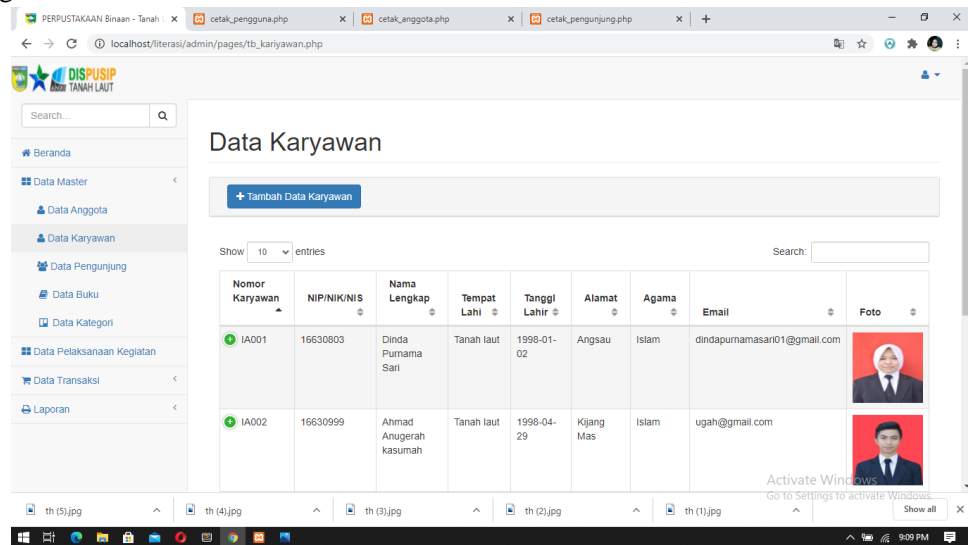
PERPUSTAKAAN Binaan - Tanah | ×
cetak_pengguna.php ×
cetak_anggota.php ×
cetak_pengunjung.php ×
+

localhost/literasi/admin/pages/tb_kariyawan.php

DISPUSIP TANAH LAUT

Search...

Beranda
Data Master
Data Anggota
Data Karyawan
Data Pengunjung
Data Buku
Data Kategori
Data Pelaksanaan Kegiatan
Data Transaksi
Laporan

Data Karyawan

+ Tambah Data Karyawan

Show 10 entries

Search:

| Nomor Karyawan | NIP/NIK/NIS | Nama Lengkap | Tempat Lahi | Tanggl Lahir | Alamat | Agama | Email | Foto |
|---|---|---|---|---|---|---|---|---|
| IA001 | 16630803 | Dinda Purnama Sari | Tanah laut | 1998-01-02 | Angsau | Islam | dindapurnamasari01@gmail.com | |
| IA002 | 16630999 | Ahmad Anugerah kasumah | Tanah laut | 1998-04-29 | Kijang Mas | Islam | ugah@gmail.com | |

Activate Windows
Go to Settings to activate Windows.

th (5).jpg
th (4).jpg
th (3).jpg
th (2).jpg
th (1).jpg
Show all

9:09 PM